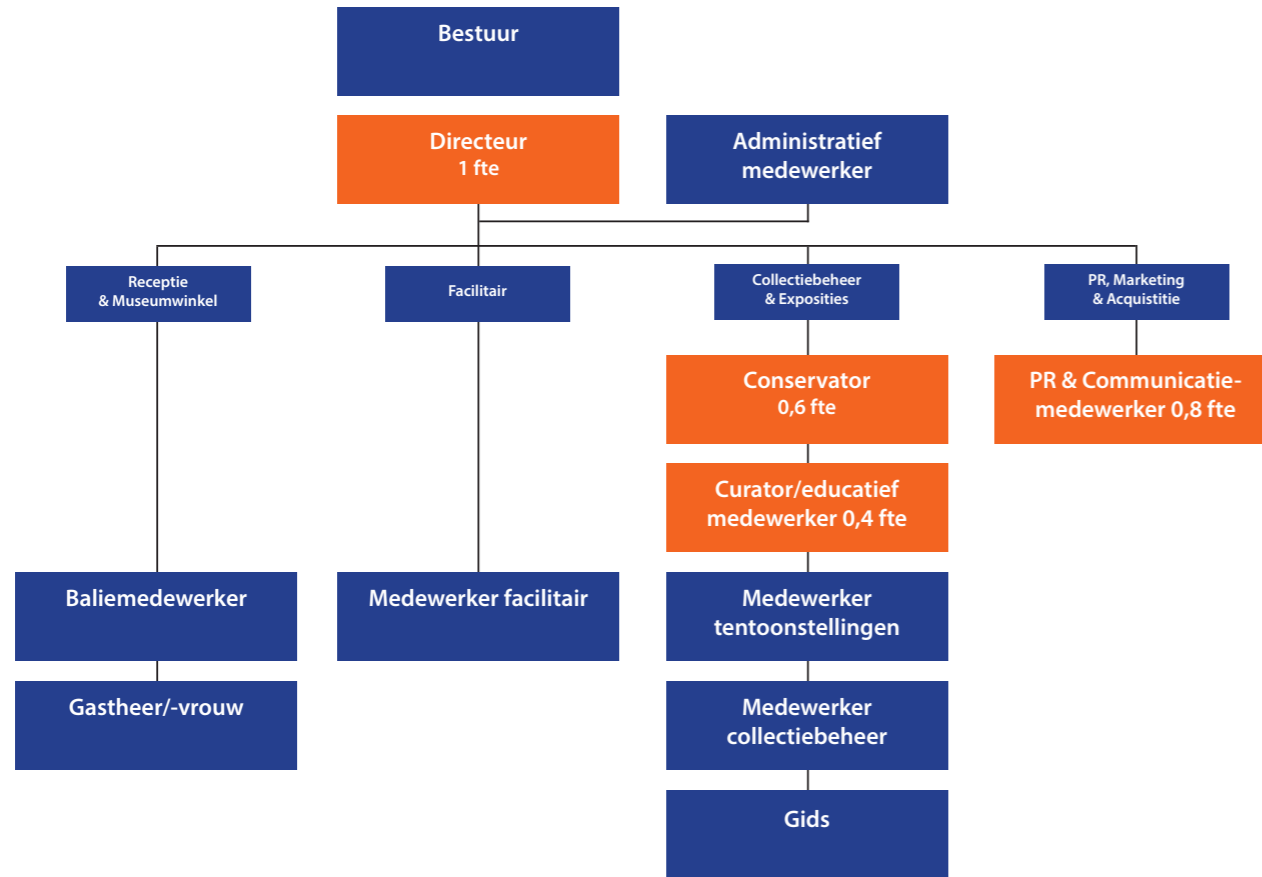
Bestuur

Directeur
1 fte

Administratief medewerker

Receptie
& Museumwinkel

Facilitair

Collectiebeheer
& Exposities

PR, Marketing
& Acquistitie

Conservator
0,6 fte

PR & Communicatiemedewerker 0,8 fte

Curator/educatief medewerker 0,4 fte

Baliemedewerker

Medewerker facilitair

Medewerker tentoonstellingen

Gastheer/-vrouw

Medewerker collectiebeheer

Gids